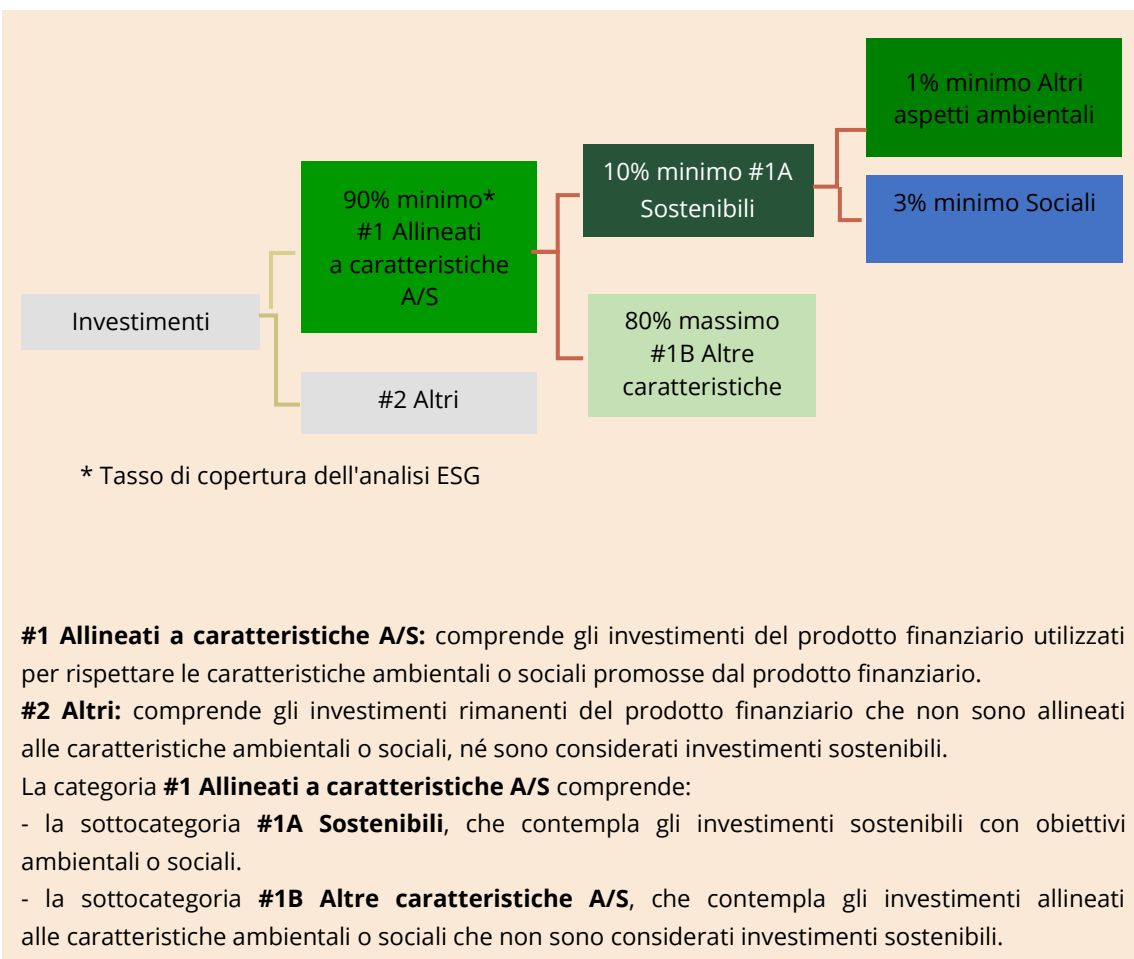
1% minimo Altri aspetti ambientali

10% minimo #1A Sostenibili

3% minimo Sociali

90% minimo* #1 Allineati a caratteristiche A/S

Investimenti

80% massimo #1B Altre caratteristiche

#2 Altri

* Tasso di copertura dell'analisi ESG

**#1 Allineati a caratteristiche A/S:** comprende gli investimenti del prodotto finanziario utilizzati per rispettare le caratteristiche ambientali o sociali promosse dal prodotto finanziario.
**#2 Altri:** comprende gli investimenti rimanenti del prodotto finanziario che non sono allineati alle caratteristiche ambientali o sociali, né sono considerati investimenti sostenibili.
La categoria **#1 Allineati a caratteristiche A/S** comprende:
- la sottocategoria **#1A Sostenibili**, che contempla gli investimenti sostenibili con obiettivi ambientali o sociali.
- la sottocategoria **#1B Altre caratteristiche A/S**, che contempla gli investimenti allineati alle caratteristiche ambientali o sociali che non sono considerati investimenti sostenibili.